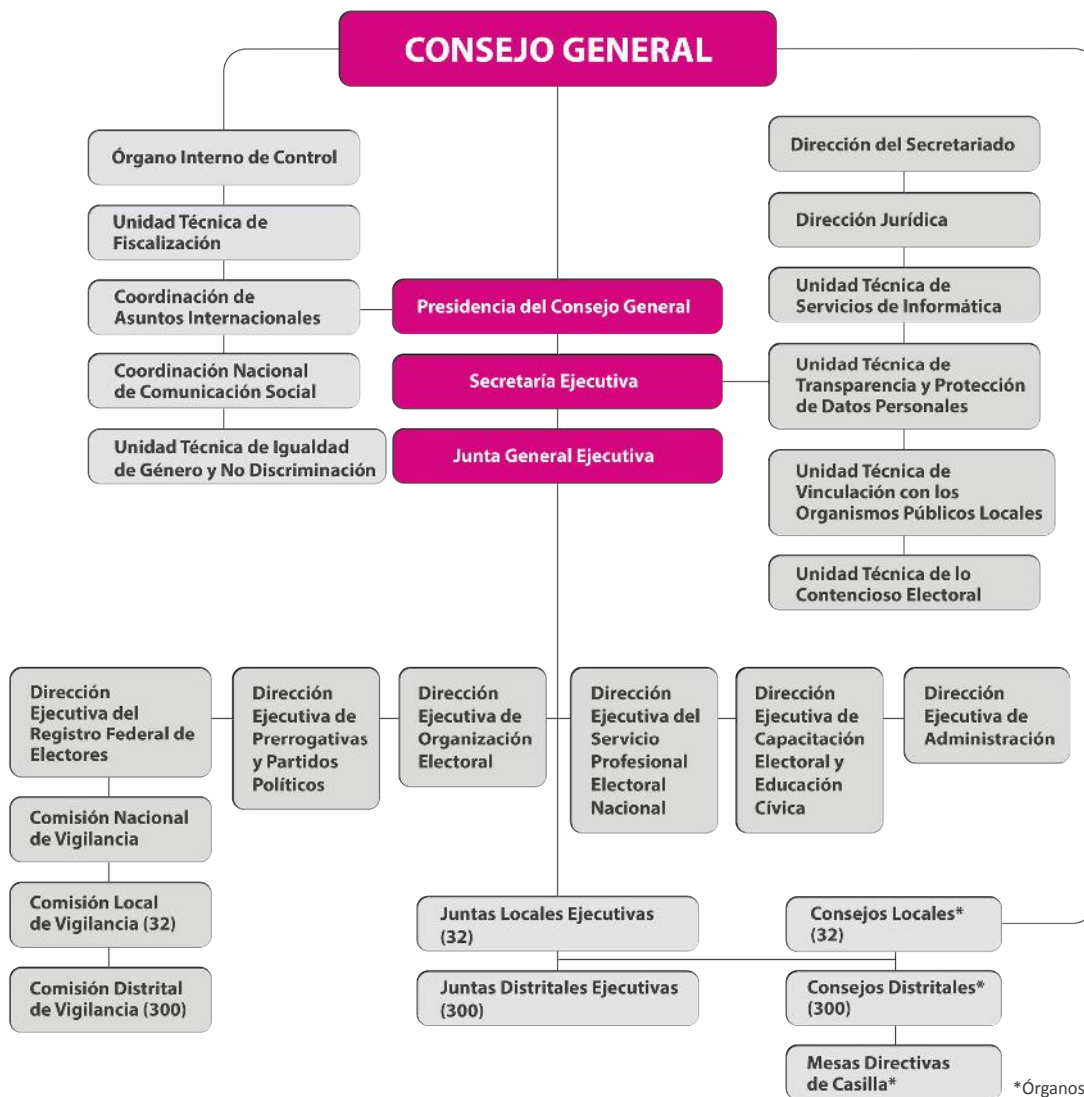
CONSEJO GENERAL

Órgano Interno de Control

Unidad Técnica de Fiscalización

Coordinación de Asuntos Internacionales

Coordinación Nacional de Comunicación Social

Unidad Técnica de Igualdad de Género y No Discriminación

Presidencia del Consejo General

Secretaría Ejecutiva

Junta General Ejecutiva

Dirección del Secretariado

Dirección Jurídica

Unidad Técnica de Servicios de Informática

Unidad Técnica de Transparencia y Protección de Datos Personales

Unidad Técnica de Vinculación con los Organismos Públicos Locales

Unidad Técnica de lo Contencioso Electoral

Dirección Ejecutiva del Registro Federal de Electores

Dirección Ejecutiva de Prerrogativas y Partidos Políticos

Dirección Ejecutiva de Organización Electoral

Dirección Ejecutiva del Servicio Profesional Electoral Nacional

Dirección Ejecutiva de Capacitación Electoral y Educación Cívica

Dirección Ejecutiva de Administración

Comisión Nacional de Vigilancia

Comisión Local de Vigilancia (32)

Comisión Distrital de Vigilancia (300)

Juntas Locales Ejecutivas (32)

Juntas Distritales Ejecutivas (300)

Consejos Locales* (32)

Consejos Distritales* (300)

Mesas Directivas de Casilla*

*Órganos